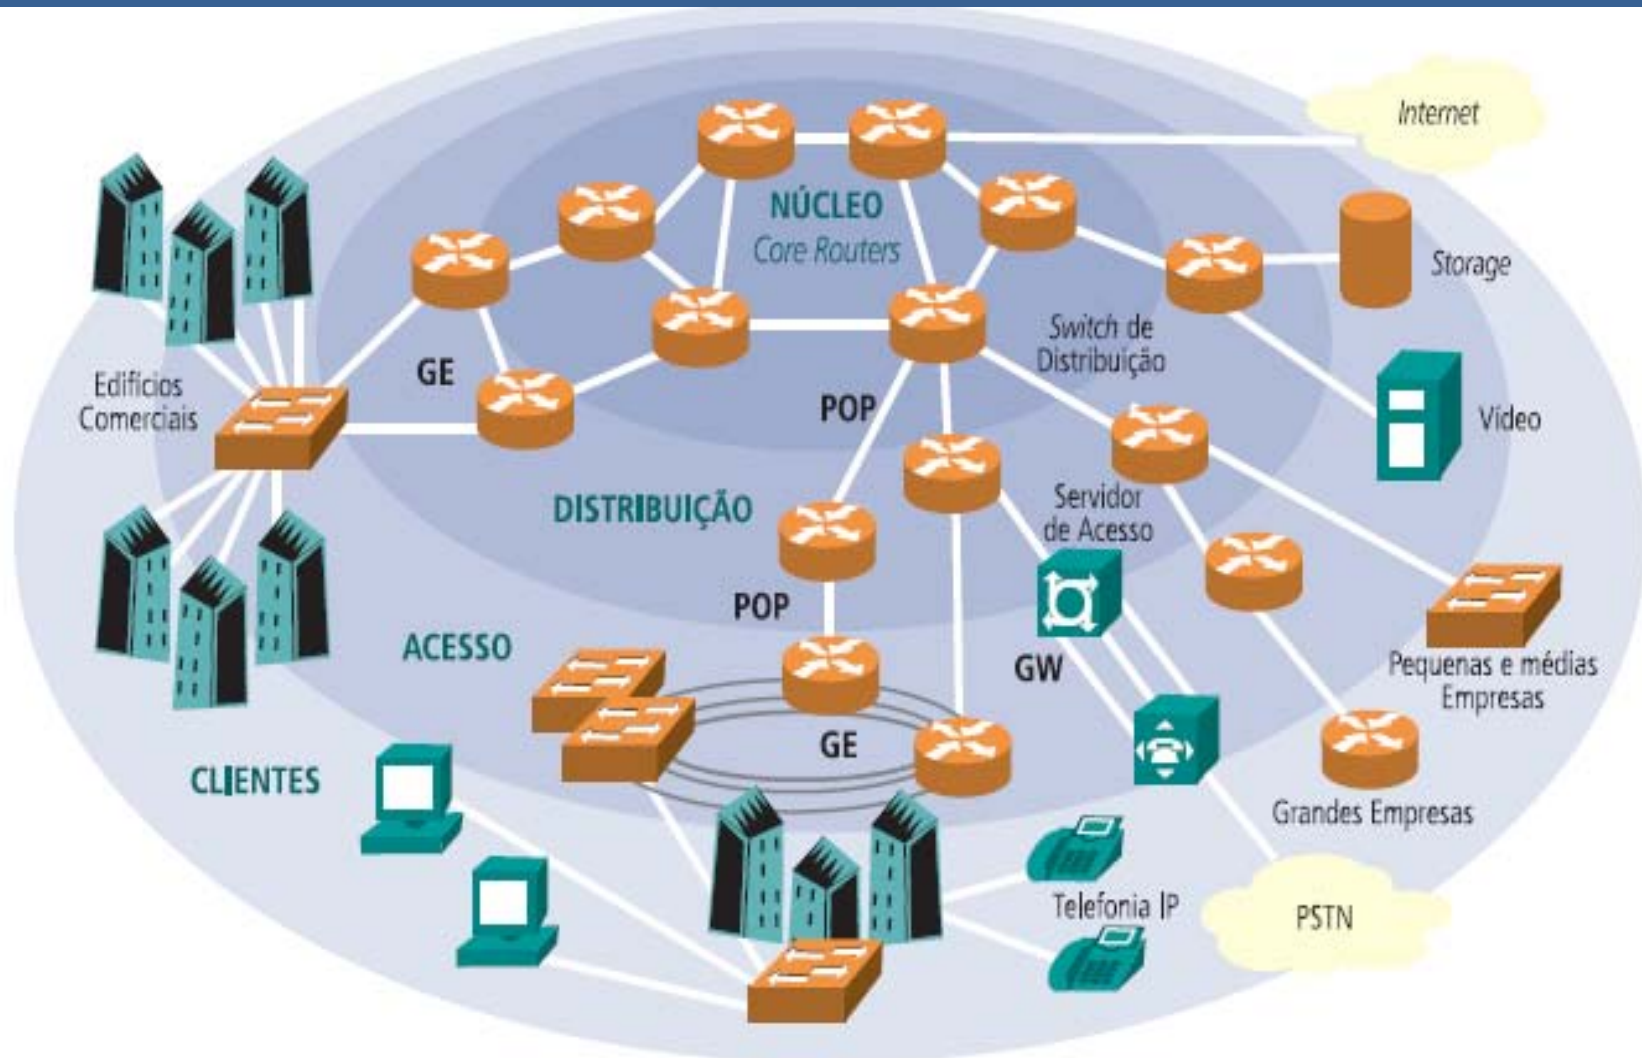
Internet

NÚCLEO
Core Routers

Storage

Switch de Distribuição

Edifícios Comerciais

GE

POP

Vídeo

DISTRIBUIÇÃO

Servidor de Acesso

POP

ACESSO

GW

Pequenas e médias Empresas

GE

CLIENTES

Grandes Empresas

Telefonia IP

PSTN